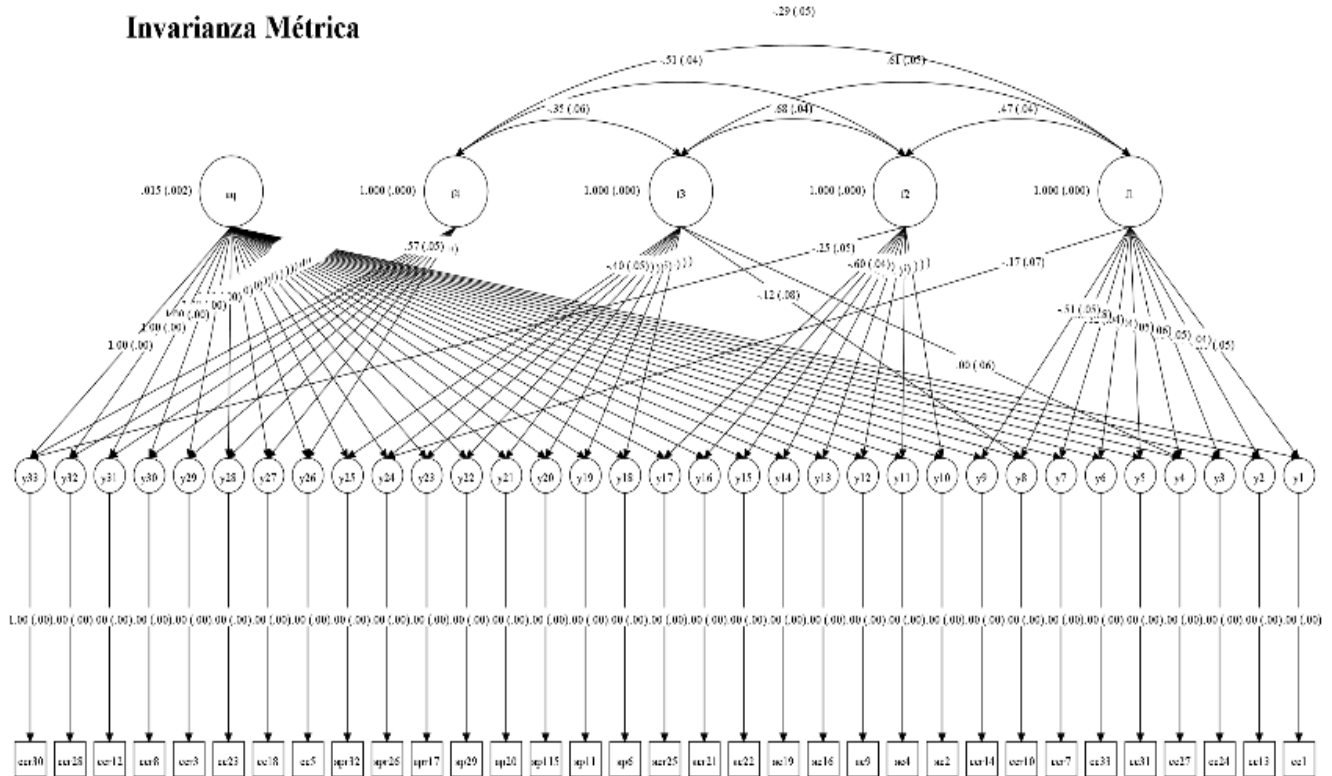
Invarianza Métrica

.29 (.05)

.51 (.04)

.61 (.05)

.35 (.06)

.68 (.04)

.47 (.04)

.015 (.002)

mq

1.000 (.000)

f4

1.000 (.000)

f3

1.000 (.000)

f2

1.000 (.000)

f1

.57 (.05)

-.10 (.05)

-.25 (.05)

-.60 (.04)

-.17 (.07)

-.12 (.08)

1.00 (.00)

1.00 (.00)

1.00 (.00)

-.51 (.05)

.00 (.06)

y33 y32 y31 y30 y29 y28 y27 y26 y25 y24 y23 y22 y21 y20 y19 y18 y17 y16 y15 y14 y13 y12 y11 y10 y9 y8 y7 y6 y5 y4 y3 y2 y1

1.00 (.00).00 (.00).00 (.00).00 (.00).00 (.00).00 (.00).00 (.00).00 (.00).00 (.00).00 (.00).00 (.00).00 (.00).00 (.00).00 (.00).00 (.00).00 (.00).00 (.00).00 (.00).00 (.00).00 (.00).00 (.00).00 (.00).00 (.00).00 (.00).00 (.00).00 (.00).00 (.00).00 (.00).00 (.00).00 (.00).00 (.00).00 (.00).00 (.00)

ccr30 ccr28 ccr12 ccr8 ccr3 cc23 cc18 cc5 apr32 apr26 apr17 ap29 ap20 ap15 ap11 ap6 acr25 acr21 ac22 ac19 ac16 ac9 ac4 ac2 ccr14 ccr10 ccr7 cc31 cc31 cc27 cc24 cc13 cc1